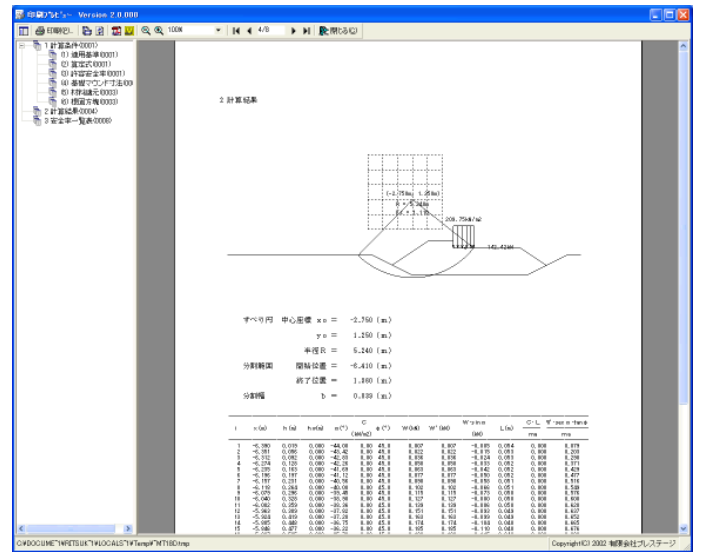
印刷プレビュー Version 2.0.000

印刷(P)... 100% 4/8 閉じる(C)

1 計算条件(0001)
(1) 適用基準(0001)
(2) 算定式(0001)
(3) 許容安全率(0001)
(4) 基礎マウンド寸法(0
(5) 材料諸元(0003)
(6) 掘削方向(0003)
2 計算結果(0004)
3 安全率一覧表(0008)

2 計算結果

(-2.76[m], 1.25[m])
R = 5.24[m]
Fs = 1.18
205.75kN/m2
141.42kN

すべり円 中心座標 xo = -2.760 (m)
yo = 1.250 (m)
半径R = 5.240 (m)
分割範囲 開始位置 = -8.410 (m)
終了位置 = 1.860 (m)
分割幅 b = 0.333 (m)

| i | x(m) | h(m) | h'(m) | α(°) | C (kN/m2) | φ(°) | W(kN) | W'(kN) | W·sinα (kN) | L(m) | C·L kN | W'cosα·tanφ kN |
|---|---|---|---|---|---|---|---|---|---|---|---|---|
| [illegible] | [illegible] | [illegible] | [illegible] | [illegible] | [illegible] | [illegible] | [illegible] | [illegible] | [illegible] | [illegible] | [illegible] | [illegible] |

C:¥DOCUME~1¥FETSU¥K~1¥LOCALS~1¥Temp¥MT18D.tmp
Copyright(C) 2002 有限会社プレステージ